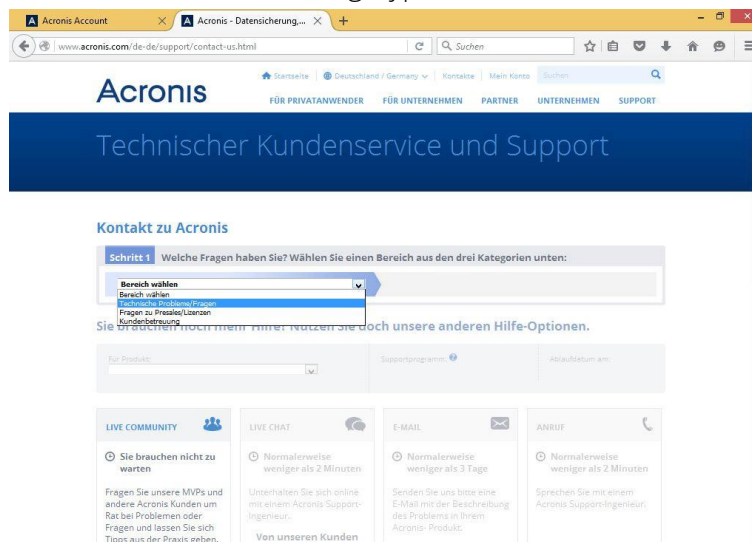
Acronis Account
Acronis - Datensicherung,...
www.acronis.com/de-de/support/contact-us.html
Suchen

Acronis
Startseite | Deutschland / Germany | Kontakte | Mein Konto | Suchen
FÜR PRIVATANWENDER FÜR UNTERNEHMEN PARTNER UNTERNEHMEN SUPPORT

Technischer Kundenservice und Support

Kontakt zu Acronis

Schritt 1 Welche Fragen haben Sie? Wählen Sie einen Bereich aus den drei Kategorien unten:

Bereich wählen
Bereich wählen
Technische Probleme/Fragen
Fragen zu Presales/Lizenzen
Kundenbetreuung

Sie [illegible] Hilfe? Nutzen Sie doch unsere anderen Hilfe-Optionen.

Für Produkt:
Supportprogramm:
Ablaufdatum am:

LIVE COMMUNITY
Sie brauchen nicht zu warten
Fragen Sie unsere MVPs und andere Acronis Kunden um Rat bei Problemen oder Fragen und lassen Sie sich Tipps aus der Praxis geben.

LIVE CHAT
Normalerweise weniger als 2 Minuten
Unterhalten Sie sich online mit einem Acronis Support-Ingenieur.
Von unseren Kunden

E-MAIL
Normalerweise weniger als 3 Tage
Senden Sie uns bitte eine E-Mail mit der Beschreibung des Problems in Ihrem Acronis- Produkt.

ANRUF
Normalerweise weniger als 2 Minuten
Sprechen Sie mit einem Acronis Support-Ingenieur.